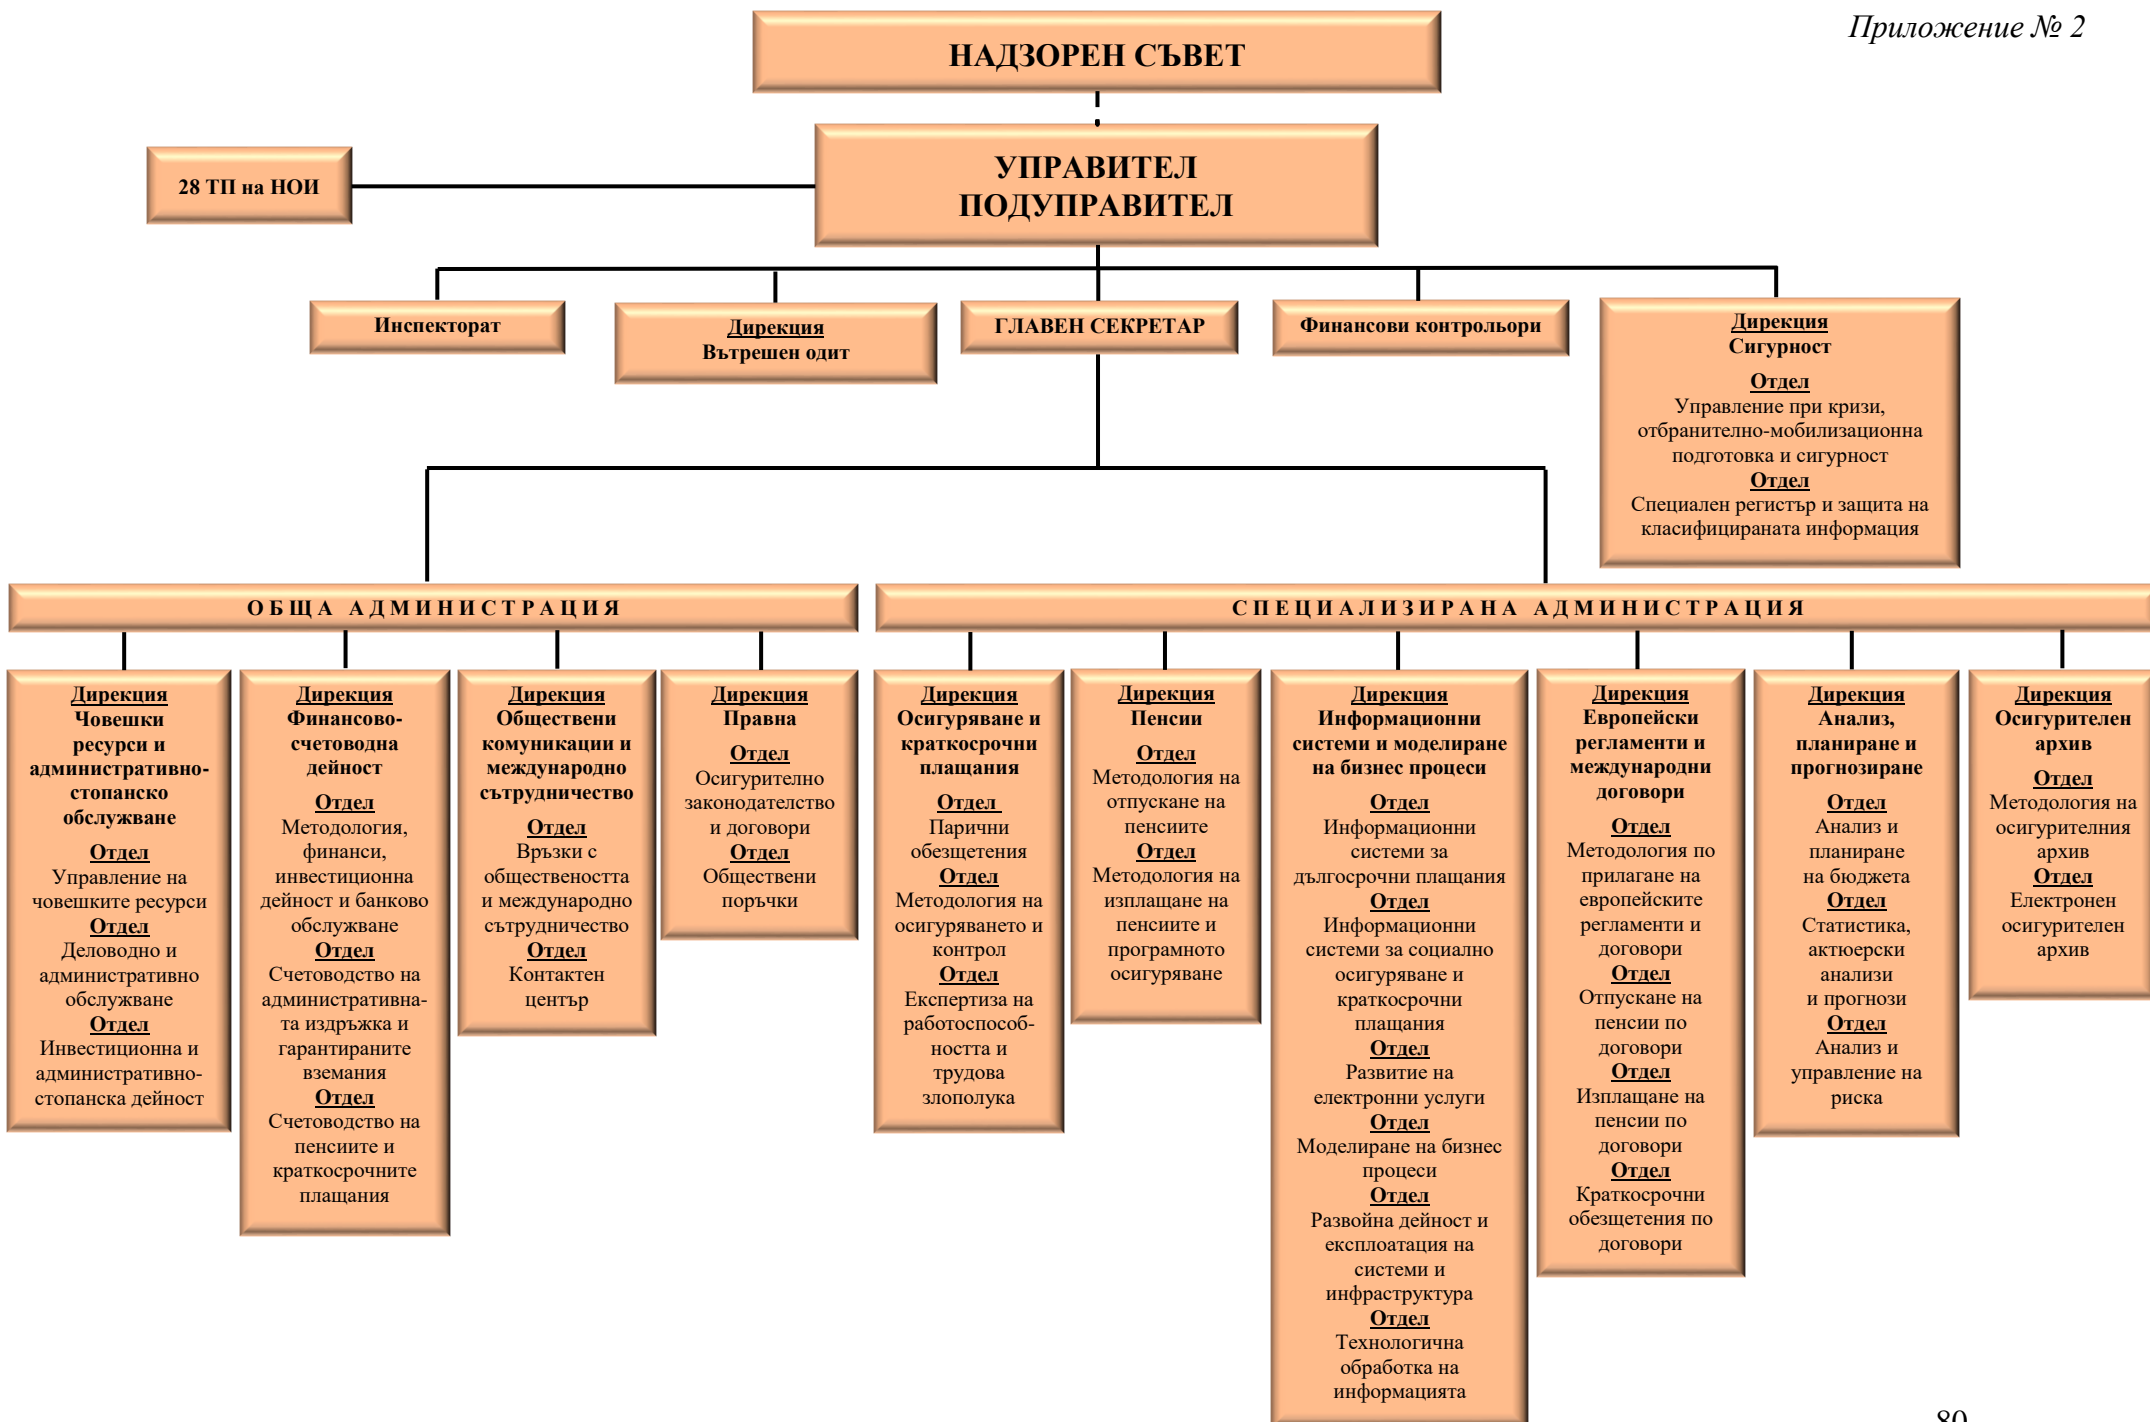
Приложение № 2

НАДЗОРЕН СЪВЕТ

28 ТП на НОИ

УПРАВИТЕЛ
ПОДУПРАВИТЕЛ

Инспекторат

Дирекция
Вътрешен одит

ГЛАВЕН СЕКРЕТАР

Финансови контрольори

Дирекция
Сигурност
Отдел
Управление при кризи, отбранително-мобилизационна подготовка и сигурност
Отдел
Специален регистър и защита на класифицираната информация

ОБЩА АДМИНИСТРАЦИЯ

СПЕЦИАЛИЗИРАНА АДМИНИСТРАЦИЯ

Дирекция
Човешки ресурси и административно-стопанско обслужване
Отдел
Управление на човешките ресурси
Отдел
Деловодно и административно обслужване
Отдел
Инвестиционна и административно-стопанска дейност

Дирекция
Финансово-счетоводна дейност
Отдел
Методология, финанси, инвестиционна дейност и банково обслужване
Отдел
Счетоводство на административната издръжка и гарантираните вземания
Отдел
Счетоводство на пенсиите и краткосрочните плащания

Дирекция
Обществени комуникации и международно сътрудничество
Отдел
Връзки с обществеността и международно сътрудничество
Отдел
Контактен център

Дирекция
Правна
Отдел
Осигурително законодателство и договори
Отдел
Обществени поръчки

Дирекция
Осигуряване и краткосрочни плащания
Отдел
Парични обезщетения
Отдел
Методология на осигуряването и контрол
Отдел
Експертиза на работоспособността и трудова злополука

Дирекция
Пенсии
Отдел
Методология на отпускане на пенсиите
Отдел
Методология на изплащане на пенсиите и програмното осигуряване

Дирекция
Информационни системи и моделиране на бизнес процеси
Отдел
Информационни системи за дългосрочни плащания
Отдел
Информационни системи за социално осигуряване и краткосрочни плащания
Отдел
Развитие на електронни услуги
Отдел
Моделиране на бизнес процеси
Отдел
Развойна дейност и експлоатация на системи и инфраструктура
Отдел
Технологична обработка на информацията

Дирекция
Европейски регламенти и международни договори
Отдел
Методология по прилагане на европейските регламенти и договори
Отдел
Отпускане на пенсии по договори
Отдел
Изплащане на пенсии по договори
Отдел
Краткосрочни обезщетения по договори

Дирекция
Анализ, планиране и прогнозиране
Отдел
Анализ и планиране на бюджета
Отдел
Статистика, актюерски анализи и прогнози
Отдел
Анализ и управление на риска

Дирекция
Осигурителен архив
Отдел
Методология на осигурителния архив
Отдел
Електронен осигурителен архив

80